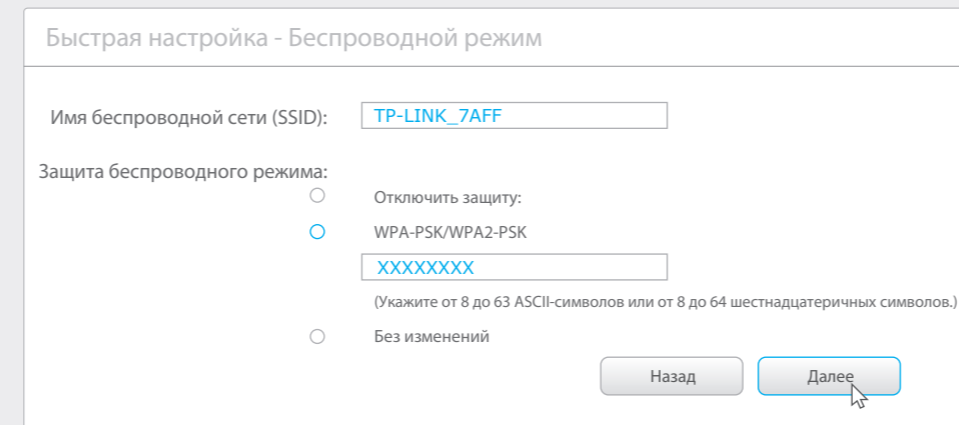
Быстрая настройка - Беспроводной режим

Имя беспроводной сети (SSID): TP-LINK_7AFF

Защита беспроводного режима:

Отключить защиту:

WPA-PSK/WPA2-PSK

XXXXXXXX

(Укажите от 8 до 63 ASCII-символов или от 8 до 64 шестнадцатеричных символов.)

Без изменений

Назад

Далее